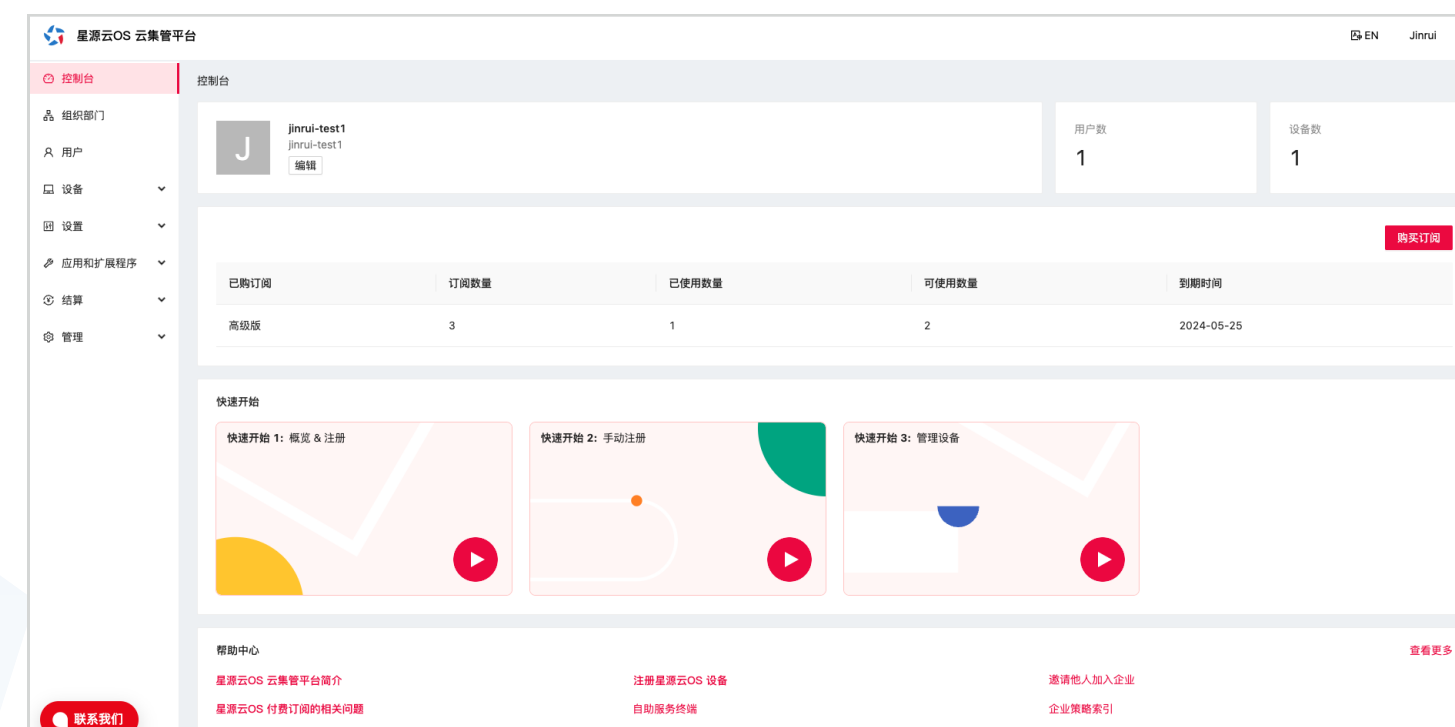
星源云OS 云集管平台

EN Jinrui

控制台
组织部门
用户
设备
设置
应用和扩展程序
结算
管理

控制台

J
jinrui-test1
jinrui-test1
编辑

用户数
1

设备数
1

购买订阅

| 已购订阅 | 订阅数量 | 已使用数量 | 可使用数量 | 到期时间 |
|---|---|---|---|---|
| 高级版 | 3 | 1 | 2 | 2024-05-25 |

快速开始

快速开始 1: 概览 & 注册

快速开始 2: 手动注册

快速开始 3: 管理设备

帮助中心

查看更多

星源云OS 云集管平台简介

注册星源云OS 设备

邀请他人加入企业

星源云OS 付费订阅的相关问题

自助服务终端

企业策略索引

联系我们